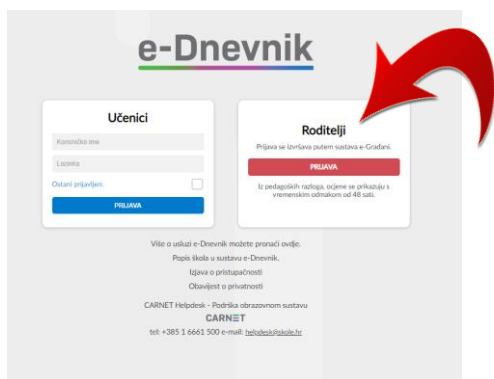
e-Dnevnik

Učenici

Korisničko ime

Lozinka

Ostani prijavljen

PRIJAVA

Roditelji

Prijava se izvršava putem sustava e-Građani.

PRIJAVA

Iz pedagoških razloga, ocjene se prikazuju s vremenskim odmakom od 48 sati.

Više o usluzi e-Dnevnik možete pronaći ovdje.

Popis škola u sustavu e-Dnevnik.

Izjava o pristupačnosti

Obavijest o privatnosti

CARNET Helpdesk - Podrška obrazovnom sustavu

CARNET

tel: +385 1 6661 500 e-mail: helpdesk@skole.hr